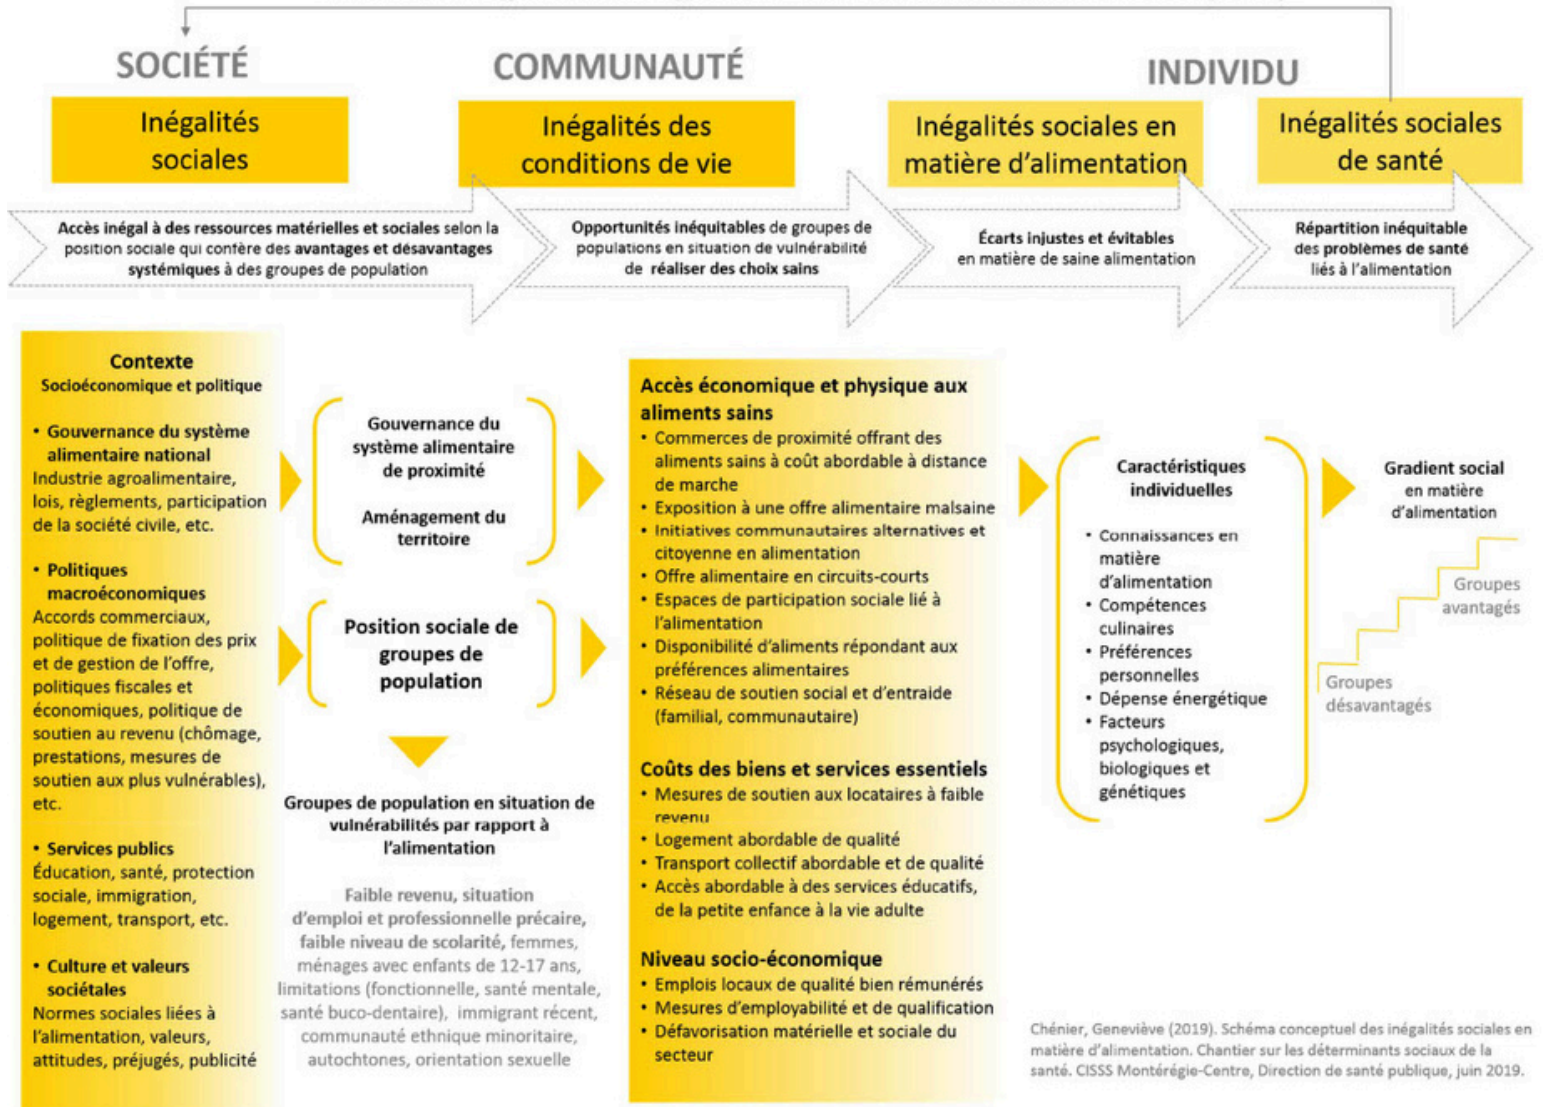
SOCIÉTÉ

COMMUNAUTÉ

INDIVIDU

Inégalités sociales

Inégalités des conditions de vie

Inégalités sociales en matière d'alimentation

Inégalités sociales de santé

Accès inégal à des ressources matérielles et sociales selon la position sociale qui confère des avantages et désavantages systémiques à des groupes de population

Opportunités inéquitables de groupes de populations en situation de vulnérabilité de réaliser des choix sains

Écarts injustes et évitables en matière de saine alimentation

Répartition inéquitable des problèmes de santé liés à l'alimentation

Contexte
Socioéconomique et politique

• Gouvernance du système alimentaire national
Industrie agroalimentaire, lois, règlements, participation de la société civile, etc.

• Politiques macroéconomiques
Accords commerciaux, politique de fixation des prix et de gestion de l'offre, politiques fiscales et économiques, politique de soutien au revenu (chômage, prestations, mesures de soutien aux plus vulnérables), etc.

• Services publics
Éducation, santé, protection sociale, immigration, logement, transport, etc.

• Culture et valeurs sociétales
Normes sociales liées à l'alimentation, valeurs, attitudes, préjugés, publicité

Gouvernance du système alimentaire de proximité

Aménagement du territoire

Position sociale de groupes de population

Groupes de population en situation de vulnérabilités par rapport à l'alimentation

Faible revenu, situation d'emploi et professionnelle précaire, faible niveau de scolarité, femmes, ménages avec enfants de 12-17 ans, limitations (fonctionnelle, santé mentale, santé buco-dentaire), immigrant récent, communauté ethnique minoritaire, autochtones, orientation sexuelle

Accès économique et physique aux aliments sains
• Commerces de proximité offrant des aliments sains à coût abordable à distance de marche
• Exposition à une offre alimentaire malsaine
• Initiatives communautaires alternatives et citoyenne en alimentation
• Offre alimentaire en circuits-courts
• Espaces de participation sociale lié à l'alimentation
• Disponibilité d'aliments répondant aux préférences alimentaires
• Réseau de soutien social et d'entraide (familial, communautaire)

Coûts des biens et services essentiels
• Mesures de soutien aux locataires à faible revenu
• Logement abordable de qualité
• Transport collectif abordable et de qualité
• Accès abordable à des services éducatifs, de la petite enfance à la vie adulte

Niveau socio-économique
• Emplois locaux de qualité bien rémunérés
• Mesures d'employabilité et de qualification
• Défavorisation matérielle et sociale du secteur

Caractéristiques individuelles

• Connaissances en matière d'alimentation
• Compétences culinaires
• Préférences personnelles
• Dépense énergétique
• Facteurs psychologiques, biologiques et génétiques

Gradient social en matière d'alimentation

Groupes avantagés

Groupes désavantagés

Chénier, Geneviève (2019). Schéma conceptuel des inégalités sociales en matière d'alimentation. Chantier sur les déterminants sociaux de la santé. CISSS Montérégie-Centre, Direction de santé publique, juin 2019.